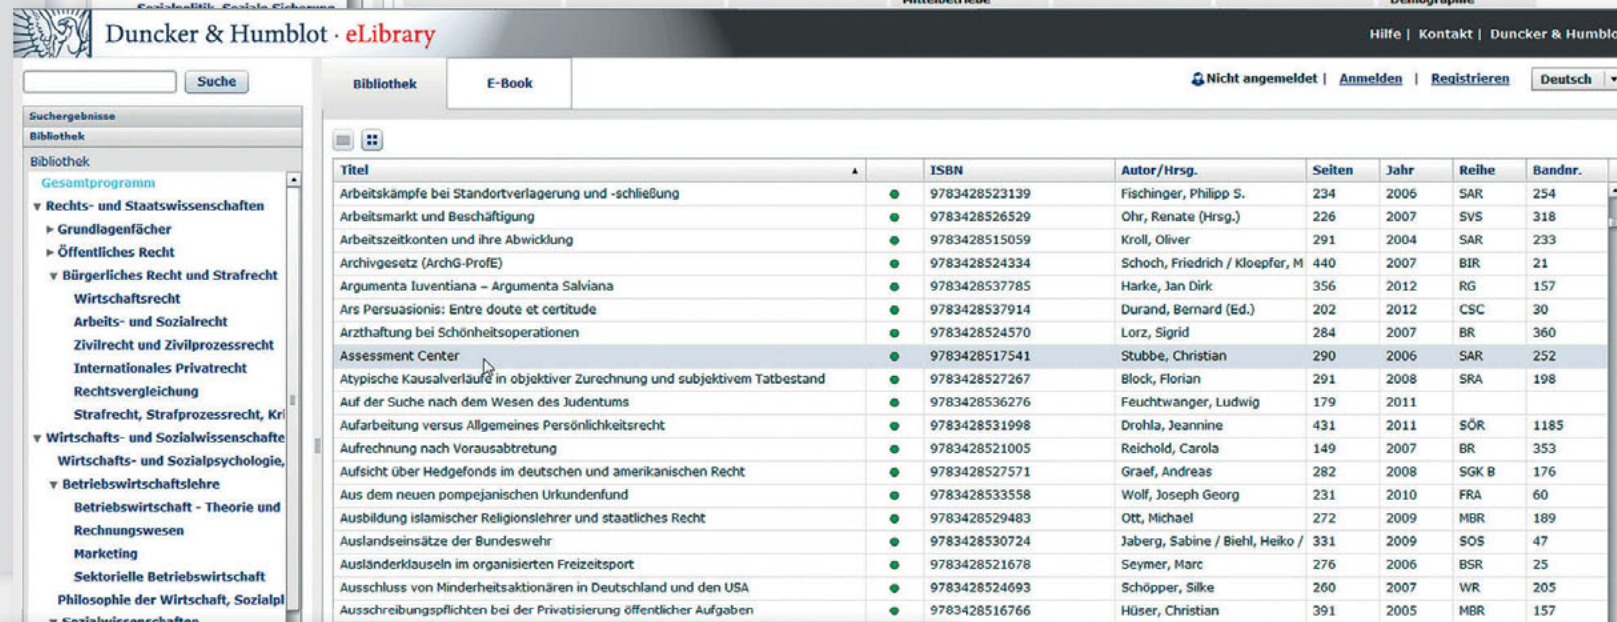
Duncker & Humblot · eLibrary

Hilfe | Kontakt | Duncker & Humblo

Suche

Bibliothek E-Book

Nicht angemeldet | Anmelden | Registrieren Deutsch

Suchergebnisse
Bibliothek
Bibliothek
Gesamtprogramm
Rechts- und Staatswissenschaften
Grundlagenfächer
Öffentliches Recht
Bürgerliches Recht und Strafrecht
Wirtschaftsrecht
Arbeits- und Sozialrecht
Zivilrecht und Zivilprozessrecht
Internationales Privatrecht
Rechtsvergleichung
Strafrecht, Strafprozessrecht, Kri
Wirtschafts- und Sozialwissenschafte
Wirtschafts- und Sozialpsychologie,
Betriebswirtschaftslehre
Betriebswirtschaft - Theorie und
Rechnungswesen
Marketing
Sektorielle Betriebswirtschaft
Philosophie der Wirtschaft, Sozialpl

| Titel | | ISBN | Autor/Hrsg. | Seiten | Jahr | Reihe | Bandnr. |
|---|---|---|---|---|---|---|---|
| Arbeitskämpfe bei Standortverlagerung und -schließung | ● | 9783428523139 | Fischinger, Philipp S. | 234 | 2006 | SAR | 254 |
| Arbeitsmarkt und Beschäftigung | ● | 9783428526529 | Ohr, Renate (Hrsg.) | 226 | 2007 | SVS | 318 |
| Arbeitszeitkonten und ihre Abwicklung | ● | 9783428515059 | Kroll, Oliver | 291 | 2004 | SAR | 233 |
| Archivgesetz (ArchG-ProfE) | ● | 9783428524334 | Schoch, Friedrich / Kloepfer, M | 440 | 2007 | BIR | 21 |
| Argumenta Iuventiana – Argumenta Salviana | ● | 9783428537785 | Harke, Jan Dirk | 356 | 2012 | RG | 157 |
| Ars Persuasionis: Entre doute et certitude | ● | 9783428537914 | Durand, Bernard (Ed.) | 202 | 2012 | CSC | 30 |
| Arzthaftung bei Schönheitsoperationen | ● | 9783428524570 | Lorz, Sigrid | 284 | 2007 | BR | 360 |
| Assessment Center | ● | 9783428517541 | Stubbe, Christian | 290 | 2006 | SAR | 252 |
| Atypische Kausalverläufe in objektiver Zurechnung und subjektivem Tatbestand | ● | 9783428527267 | Block, Florian | 291 | 2008 | SRA | 198 |
| Auf der Suche nach dem Wesen des Judentums | ● | 9783428536276 | Feuchtwanger, Ludwig | 179 | 2011 | | |
| Aufarbeitung versus Allgemeines Persönlichkeitsrecht | ● | 9783428531998 | Drohla, Jeannine | 431 | 2011 | SÖR | 1185 |
| Aufrechnung nach Vorausabtretung | ● | 9783428521005 | Reichold, Carola | 149 | 2007 | BR | 353 |
| Aufsicht über Hedgefonds im deutschen und amerikanischen Recht | ● | 9783428527571 | Graef, Andreas | 282 | 2008 | SGK B | 176 |
| Aus dem neuen pompejanischen Urkundenfund | ● | 9783428533558 | Wolf, Joseph Georg | 231 | 2010 | FRA | 60 |
| Ausbildung islamischer Religionslehrer und staatliches Recht | ● | 9783428529483 | Ott, Michael | 272 | 2009 | MBR | 189 |
| Auslandseinsätze der Bundeswehr | ● | 9783428530724 | Jaberg, Sabine / Biehl, Heiko / | 331 | 2009 | SOS | 47 |
| Ausländerklauseln im organisierten Freizeitsport | ● | 9783428521678 | Seymer, Marc | 276 | 2006 | BSR | 25 |
| Ausschluss von Minderheitsaktionären in Deutschland und den USA | ● | 9783428524693 | Schöpper, Silke | 260 | 2007 | WR | 205 |
| Ausschreibungspflichten bei der Privatisierung öffentlicher Aufgaben | ● | 9783428516766 | Hüser, Christian | 391 | 2005 | MBR | 157 |